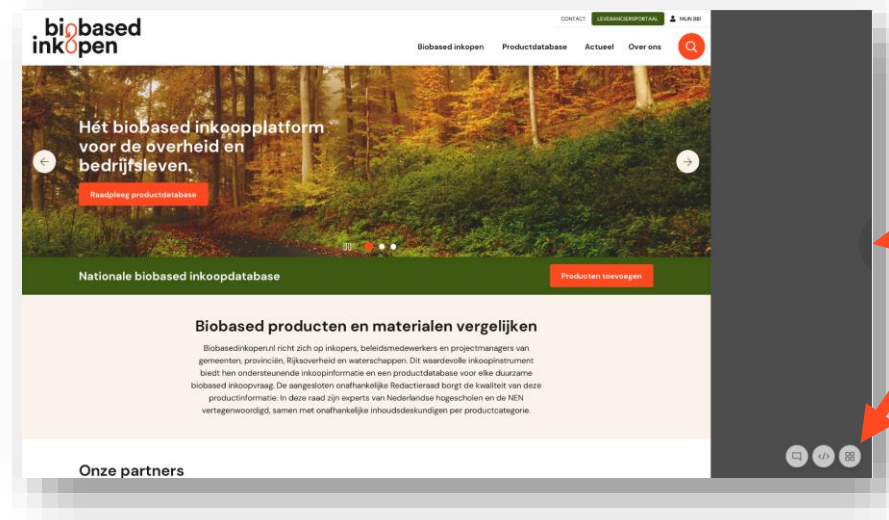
biobased inkopen

CONTACT LEVERANCIERSPORTAAL MIJN BBI

Biobased inkopen Productdatabase Actueel Over ons

Hét biobased inkoopplatform voor de overheid en bedrijfsleven.

Raadpleeg productdatabase

Nationale biobased inkoopdatabase

Producten toevoegen

Biobased producten en materialen vergelijken

Biobasedinkopen.nl richt zich op inkopers, beleidsmedewerkers en projectmanagers van gemeenten, provinciën, Rijksoverheid en waterschappen. Dit waardevolle inkoopinstrument biedt hen ondersteunende inkoopinformatie en een productdatabase voor elke duurzame biobased inkoopvraag. De aangesloten onafhankelijke Redactieraad borgt de kwaliteit van deze productinformatie. In deze raad zijn experts van Nederlandse hogescholen en de NEN vertegenwoordigd, samen met onafhankelijke inhoudsdeskundigen per productcategorie.

Onze partners